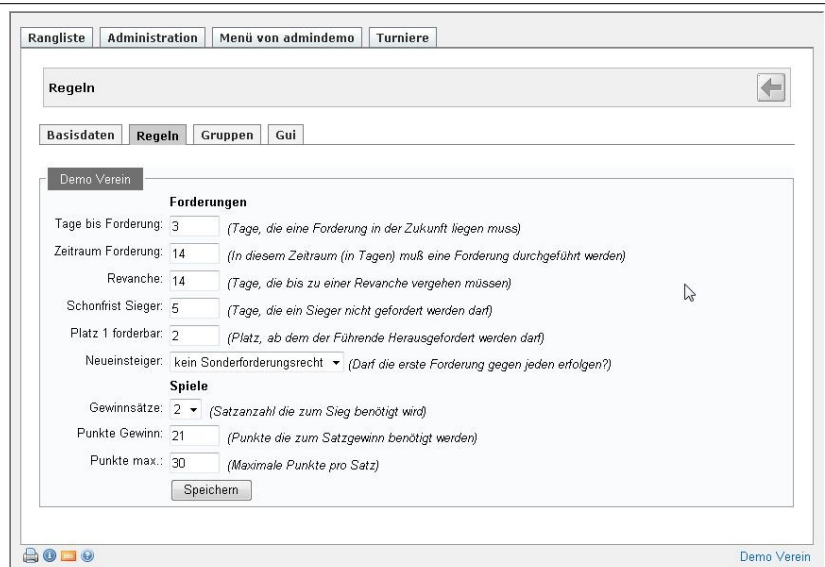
Rangliste | Administration | Menü von admindemo | Turniere

Regeln

Basisdaten | Regeln | Gruppen | Gui

Demo Verein

Forderungen

Tage bis Forderung: 3 (Tage, die eine Forderung in der Zukunft liegen muss)

Zeitraum Forderung: 14 (In diesem Zeitraum (in Tagen) muß eine Forderung durchgeführt werden)

Revanche: 14 (Tage, die bis zu einer Revanche vergehen müssen)

Schonfrist Sieger: 5 (Tage, die ein Sieger nicht gefordert werden darf)

Platz 1 forderbar: 2 (Platz, ab dem der Führende Herausgefordert werden darf)

Neueinsteiger: kein Sonderforderungsrecht (Darf die erste Forderung gegen jeden erfolgen?)

Spiele

Gewinnsätze: 2 (Satzanzahl die zum Sieg benötigt wird)

Punkte Gewinn: 21 (Punkte die zum Satzgewinn benötigt werden)

Punkte max.: 30 (Maximale Punkte pro Satz)

Speichern

Demo Verein